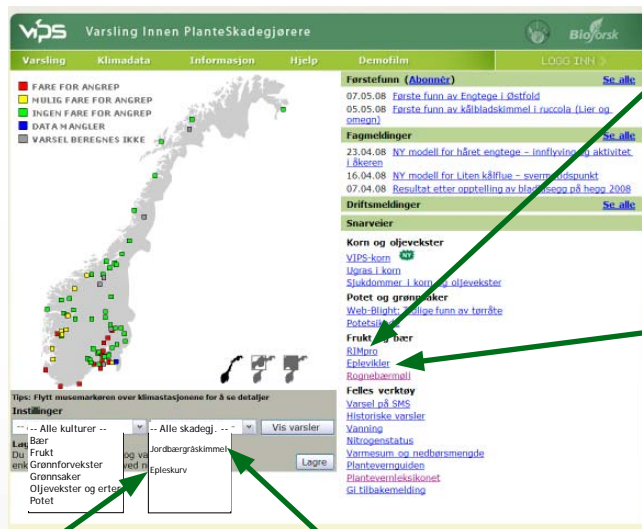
VIPS Varsling Innen PlanteSkadegjørere

Bioforsk

Varsling Klimadata Informasjon Hjelp Demofilm LOGG INN

FARE FOR ANGREP
MULIG FARE FOR ANGREP
INGEN FARE FOR ANGREP
DATA MANGLER
VARSEL BEREGNES IKKE

Tips: Flytt musemarkøren over klimastasjonene for å se detaljer

Innstillinger

-- Alle kulturer --
Bær
Frukt
Grønnforvekster
Grønnsaker
Oljevekster og erter
Potet

-- Alle skadegj. --
Jordbærgråskimmel
Epleskurv

Vis varsler

Lag
Du
enk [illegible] ved

Lagre

Førstefunn (Abonnér) Se alle
07.05.08 Første funn av Engtege i Østfold
05.05.08 Første funn av kålbladskimmel i ruccola (Lier og omegn)

Fagmeldinger Se alle
23.04.08 NY modell for håret engtege – innflyvning og aktivitet i åkeren
16.04.08 NY modell for Liten kålflue – sverm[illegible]dspunkt
07.04.08 Resultat etter opptelling av bla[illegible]egg på hegg 2008

Driftsmeldinger Se alle

Snarveier

Korn og oljevekster
VIPS-korn NY
Ugras i korn
Sjukdommer i korn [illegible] oljevekster

Potet og grønn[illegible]aker
Web-Blight: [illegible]lige funn av tørråte
Potetsi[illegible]

Frukt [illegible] bær
RIMpro
Eplevikler
Rognebærmøll

Felles verktøy
Varsel på SMS
Historiske varsler
Vanning
Nitrogenstatus
Varmesum og nedbørsmengde
Planteverguiden
Plantevernleksikonet
Gi tilbakemelding